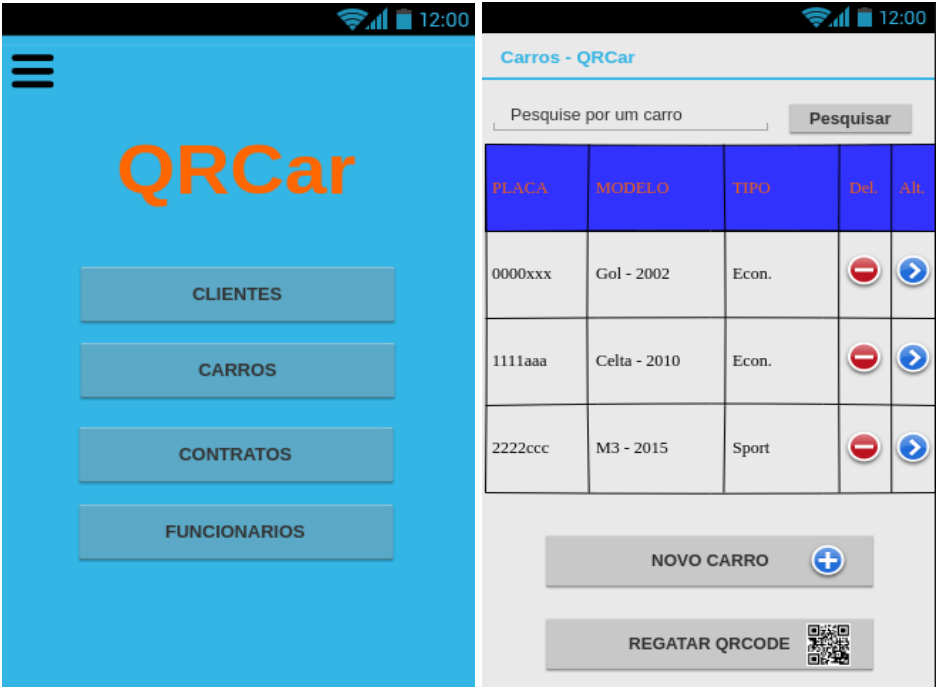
12:00

QRCar

CLIENTES

CARROS

CONTRATOS

FUNCIONARIOS

12:00

Carros - QRCar

Pesquise por um carro

Pesquisar

| PLACA | MODELO | TIPO | Del. | Alt. |
|---|---|---|---|---|
| 0000xxx | Gol - 2002 | Econ. | | |
| 1111aaa | Celta - 2010 | Econ. | | |
| 2222ccc | M3 - 2015 | Sport | | |

NOVO CARRO

REGATAR QRCODE